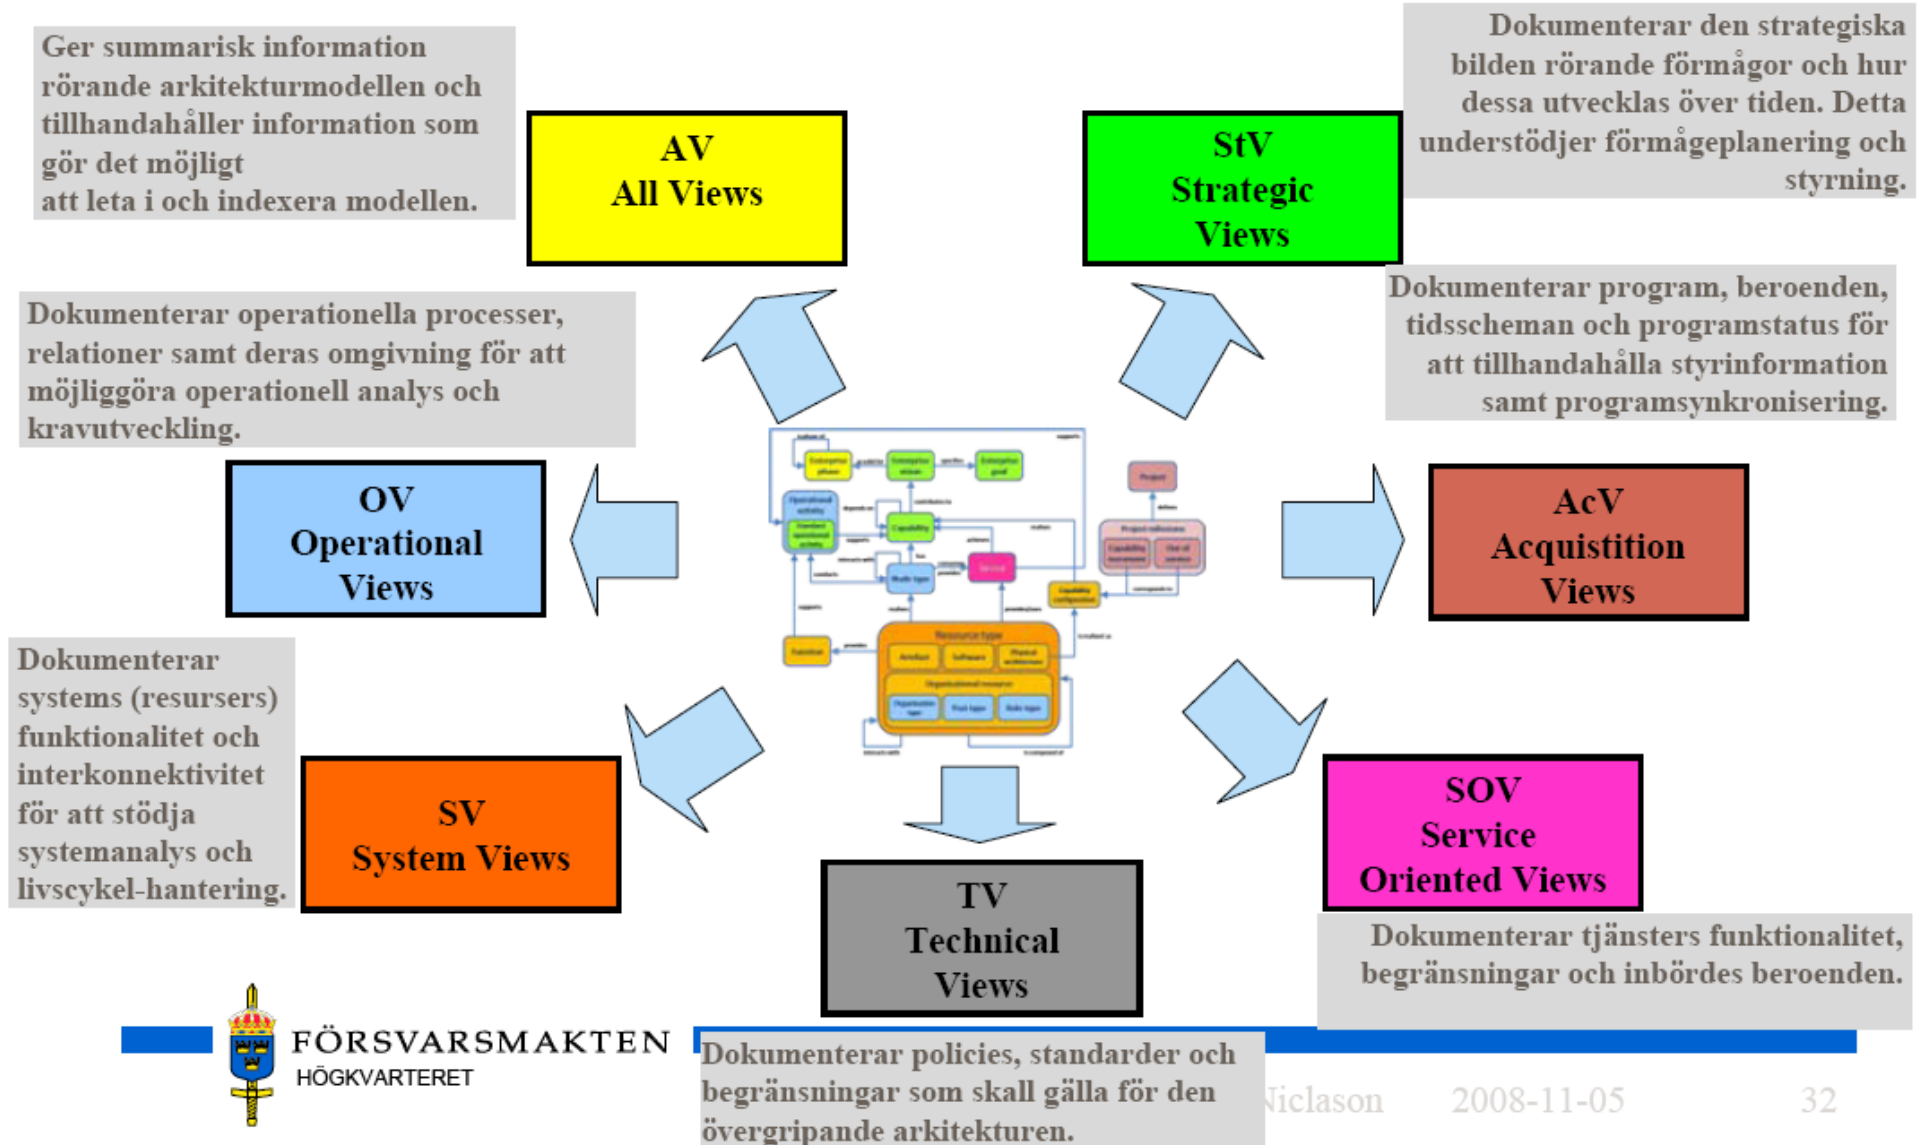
Ger summarisk information rörande arkitekturmodellen och tillhandahåller information som gör det möjligt att leta i och indexera modellen.

AV
All Views

StV
Strategic Views

Dokumenterar den strategiska bilden rörande förmågor och hur dessa utvecklas över tiden. Detta understödjer förmågeplanering och styrning.

Dokumenterar operationella processer, relationer samt deras omgivning för att möjliggöra operationell analys och kravutveckling.

Dokumenterar program, beroenden, tidsscheman och programstatus för att tillhandahålla styrinformation samt programsynkronisering.

OV
Operational Views

AcV
Acquistition Views

Dokumenterar systems (resursers) funktionalitet och interkonnektivitet för att stödja systemanalys och livscykel-hantering.

SV
System Views

TV
Technical Views

SOV
Service Oriented Views

Dokumenterar tjänsters funktionalitet, begränsningar och inbördes beroenden.

FÖRSVARSMAKTEN
HÖGKVARTERET

Dokumenterar policies, standarder och begränsningar som skall gälla för den övergripande arkitekturen.

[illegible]iclason 2008-11-05 32